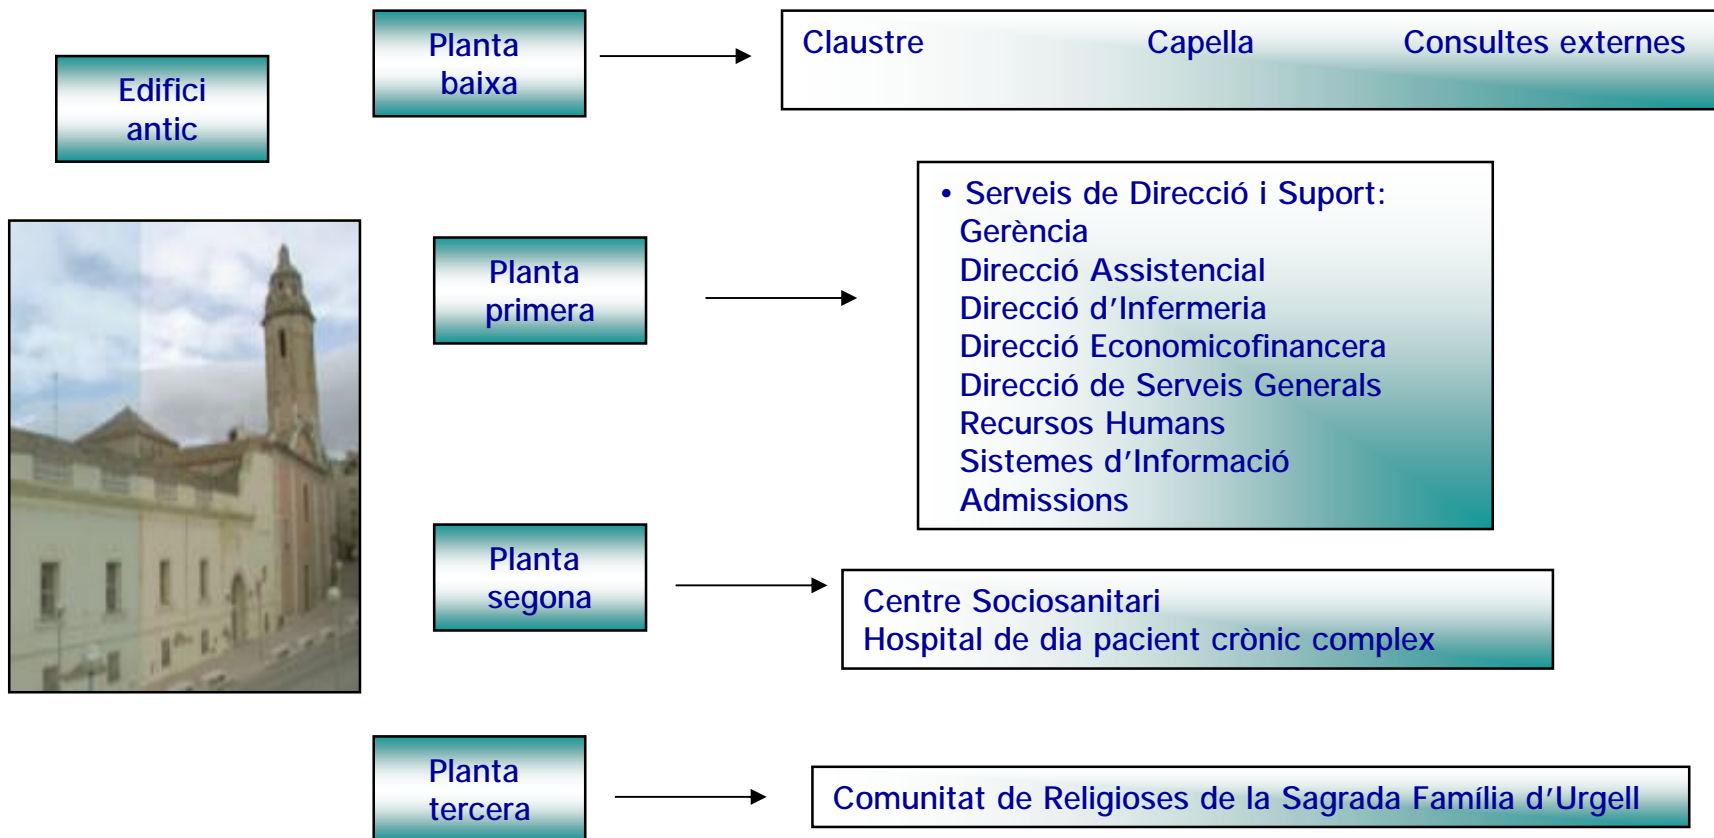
Edifici antic

Planta baixa

Claustre Capella Consultes externes

Planta primera

• Serveis de Direcció i Suport:
Gerència
Direcció Assistencial
Direcció d'Infermeria
Direcció Economicofinancera
Direcció de Serveis Generals
Recursos Humans
Sistemes d'Informació
Admissions

Planta segona

Centre Sociosanitari
Hospital de dia pacient crònic complex

Planta tercera

Comunitat de Religioses de la Sagrada Família d'Urgell